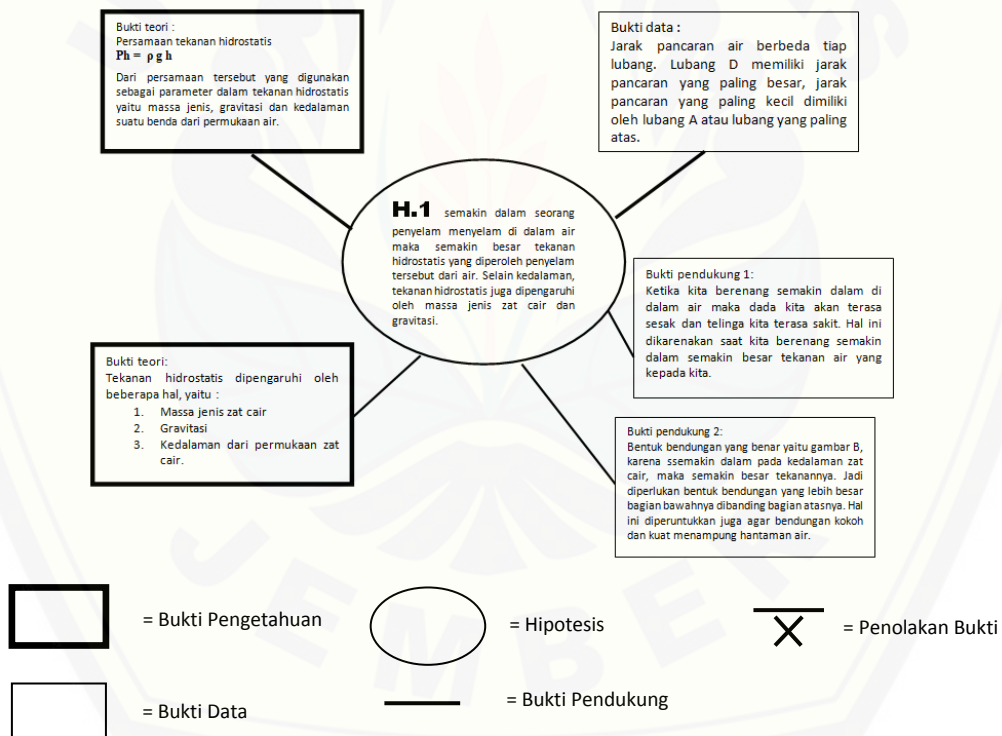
Bukti teori :
Persamaan tekanan hidrostatis
$Ph = \rho g h$
Dari persamaan tersebut yang digunakan sebagai parameter dalam tekanan hidrostatis yaitu massa jenis, gravitasi dan kedalaman suatu benda dari permukaan air.

Bukti data :
Jarak pancaran air berbeda tiap lubang. Lubang D memiliki jarak pancaran yang paling besar, jarak pancaran yang paling kecil dimiliki oleh lubang A atau lubang yang paling atas.

H.1 semakin dalam seorang penyelam menyelam di dalam air maka semakin besar tekanan hidrostatis yang diperoleh penyelam tersebut dari air. Selain kedalaman, tekanan hidrostatis juga dipengaruhi oleh massa jenis zat cair dan gravitasi.

Bukti pendukung 1:
Ketika kita berenang semakin dalam di dalam air maka dada kita akan terasa sesak dan telinga kita terasa sakit. Hal ini dikarenakan saat kita berenang semakin dalam semakin besar tekanan air yang kepada kita.

Bukti teori:
Tekanan hidrostatis dipengaruhi oleh beberapa hal, yaitu :
1. Massa jenis zat cair
2. Gravitasi
3. Kedalaman dari permukaan zat cair.

Bukti pendukung 2:
Bentuk bendungan yang benar yaitu gambar B, karena ssemakin dalam pada kedalaman zat cair, maka semakin besar tekanannya. Jadi diperlukan bentuk bendungan yang lebih besar bagian bawahnya dibanding bagian atasnya. Hal ini diperuntukkan juga agar bendungan kokoh dan kuat menampung hantaman air.

= Bukti Pengetahuan
= Hipotesis
= Penolakan Bukti
= Bukti Data
= Bukti Pendukung